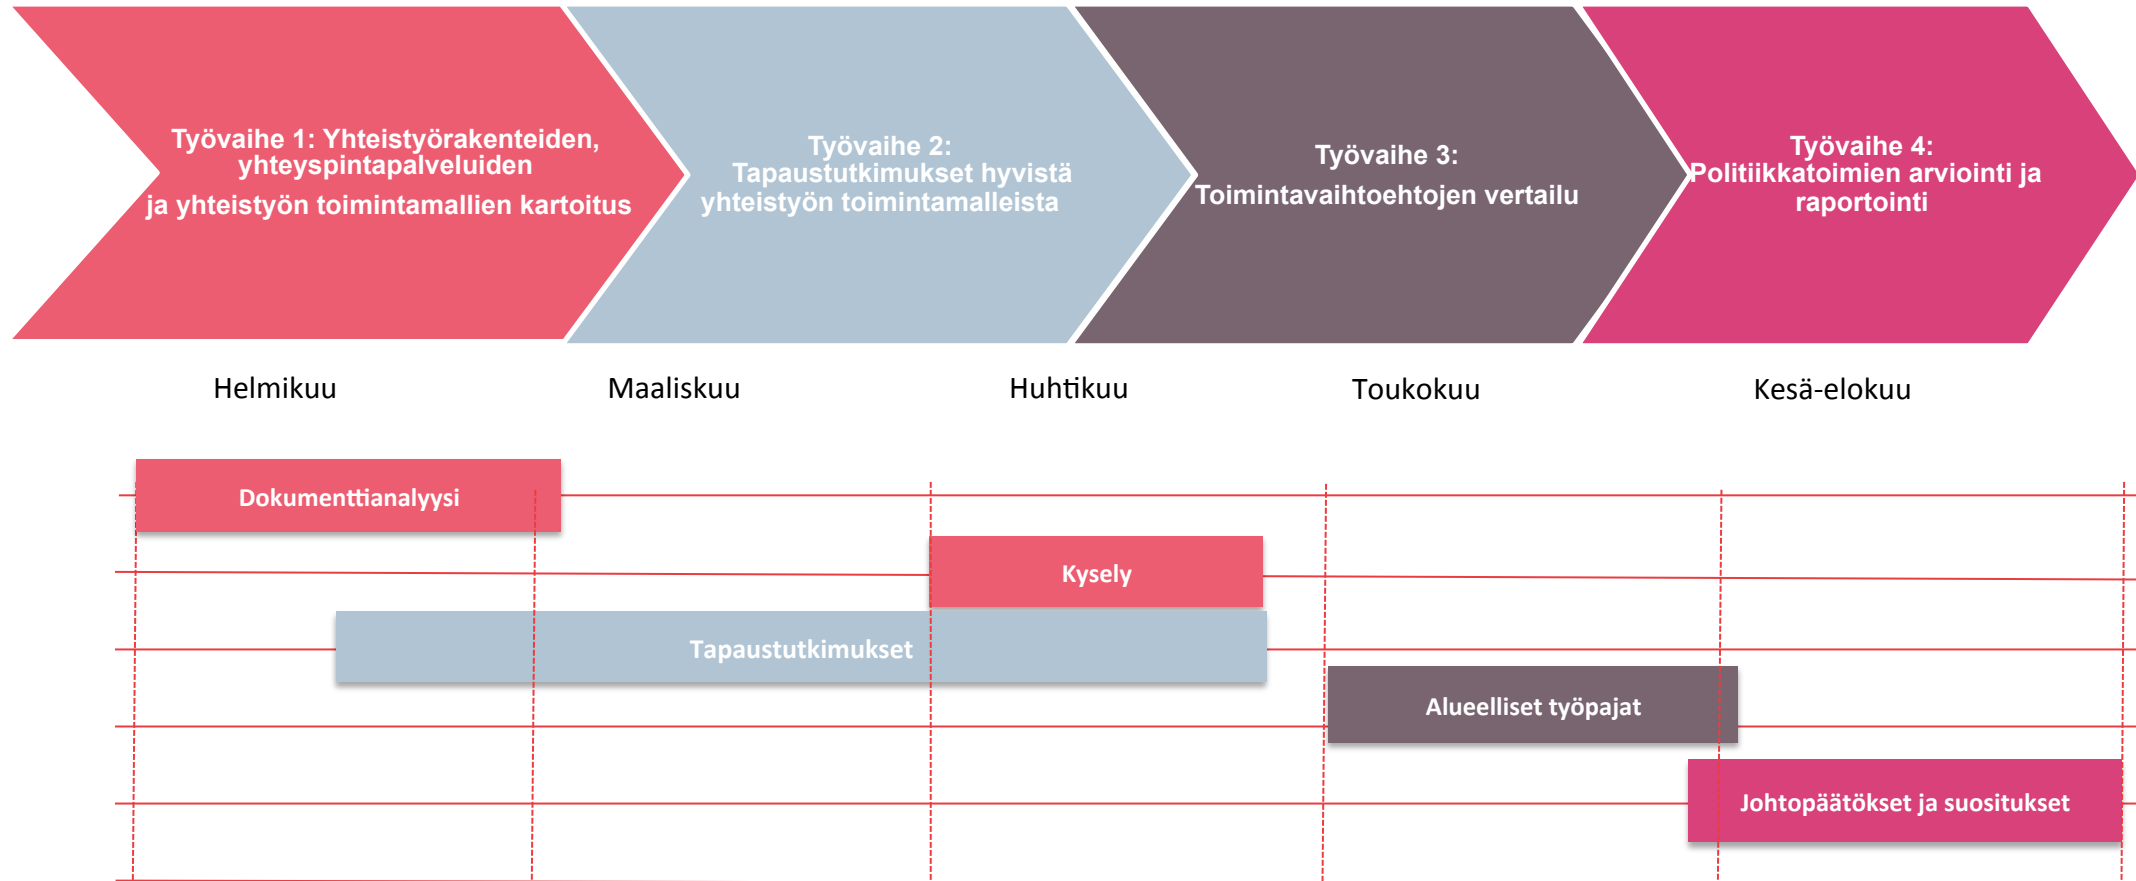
Työvaihe 1: Yhteistyörakenteiden, yhteyspintapalveluiden ja yhteistyön toimintamallien kartoitus

Työvaihe 2: Tapaustutkimukset hyvistä yhteistyön toimintamalleista

Työvaihe 3: Toimintavaihtoehtojen vertailu

Työvaihe 4: Politiikkatoimien arviointi ja raportointi

Helmikuu

Maaliskuu

Huhtikuu

Toukokuu

Kesä-elokuu

Dokumenttianalyysi

Kysely

Tapaustutkimukset

Alueelliset työpajat

Johtopäätökset ja suositukset